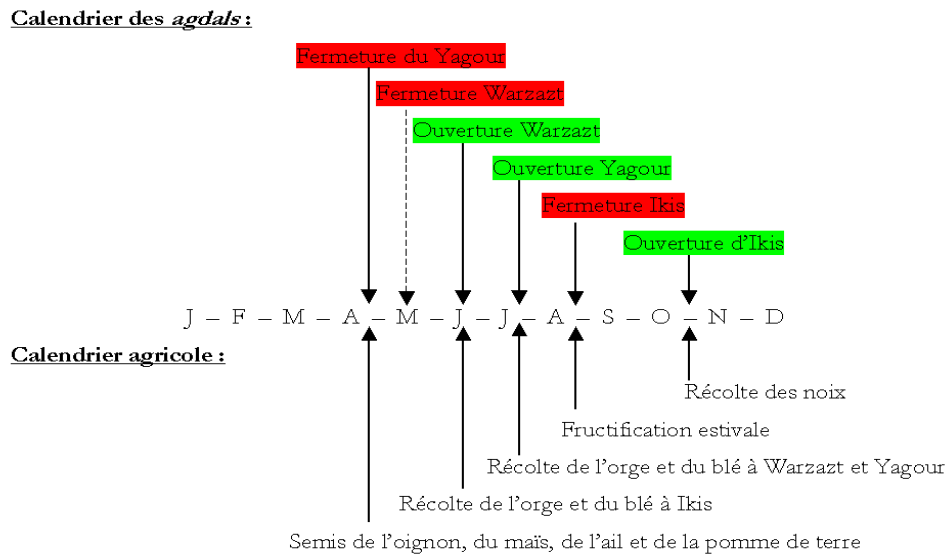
Calendrier des *agdals* :

Fermeture du Yagour

Fermeture Warzazt

Ouverture Warzazt

Ouverture Yagour

Fermeture Ikis

Ouverture d'Ikis

J – F – M – A – M – J – J – A – S – O – N – D

Calendrier agricole :

Récolte des noix

Fructification estivale

Récolte de l'orge et du blé à Warzazt et Yagour

Récolte de l'orge et du blé à Ikis

Semis de l'oignon, du maïs, de l'ail et de la pomme de terre